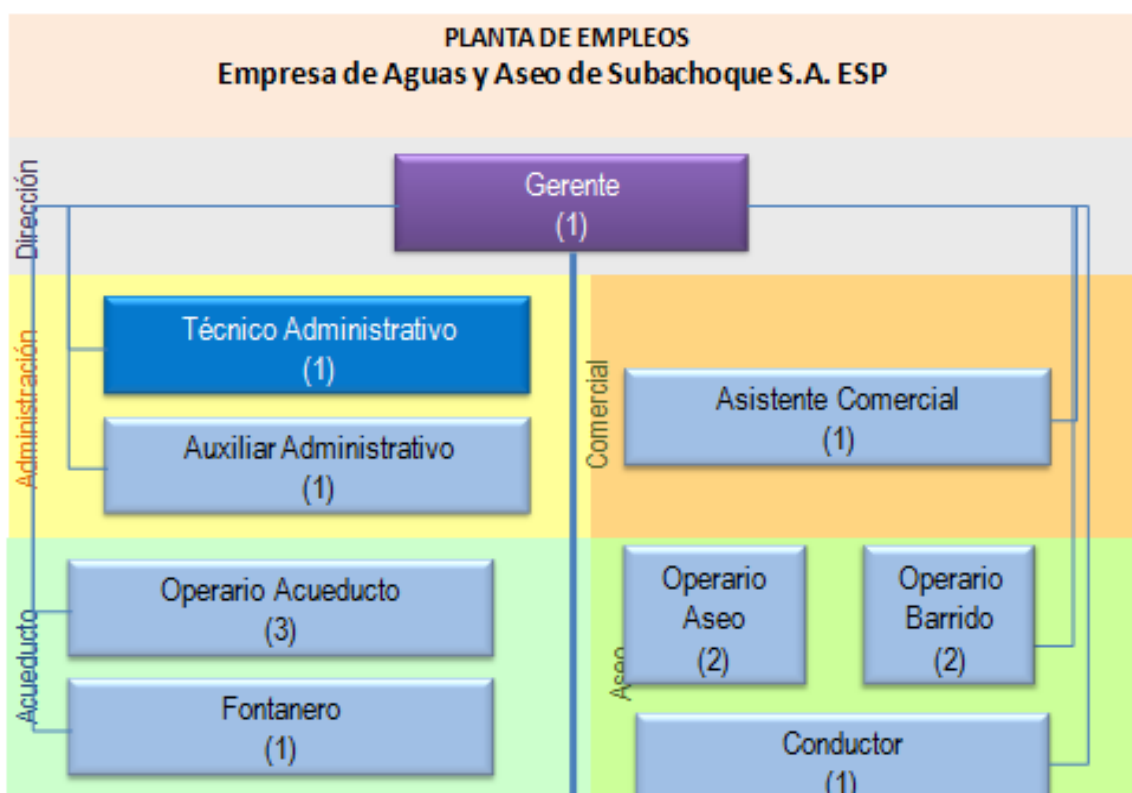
PLANTA DE EMPLEOS
Empresa de Aguas y Aseo de Subachoque S.A. ESP

Dirección

Gerente
(1)

Administración

Técnico Administrativo
(1)

Auxiliar Administrativo
(1)

Comercial

Asistente Comercial
(1)

Acueducto

Operario Acueducto
(3)

Fontanero
(1)

Aseo

Operario Aseo
(2)

Operario Barrido
(2)

Conductor
(1)